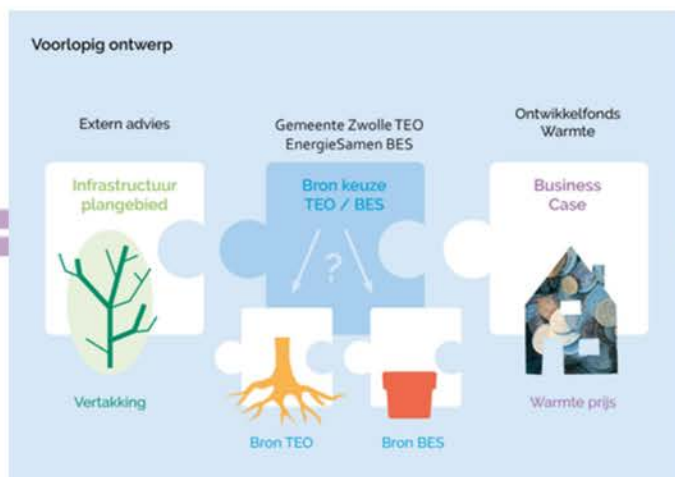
Voorlopig ontwerp

Extern advies

Gemeente Zwolle TEO
EnergieSamen BES

Ontwikkelfonds
Warmte

Infrastructuur
plangebied

Bron keuze
TEO / BES

?

Business
Case

Vertakking

Bron TEO

Bron BES

Warmte prijs